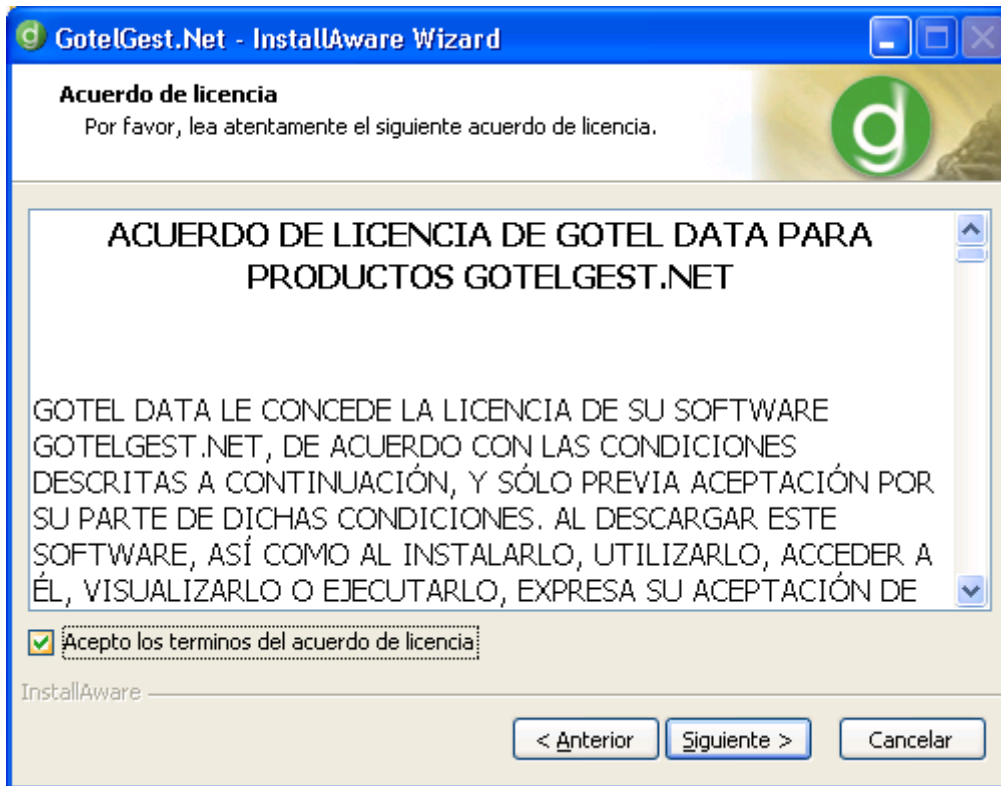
GotelGest.Net - InstallAware Wizard

Acuerdo de licencia
Por favor, lea atentamente el siguiente acuerdo de licencia.

ACUERDO DE LICENCIA DE GOTEL DATA PARA PRODUCTOS GOTELGEST.NET

GOTEL DATA LE CONCEDE LA LICENCIA DE SU SOFTWARE GOTELGEST.NET, DE ACUERDO CON LAS CONDICIONES DESCRITAS A CONTINUACIÓN, Y SÓLO PREVIA ACEPTACIÓN POR SU PARTE DE DICHAS CONDICIONES. AL DESCARGAR ESTE SOFTWARE, ASÍ COMO AL INSTALARLO, UTILIZARLO, ACCEDER A ÉL, VISUALIZARLO O EJECUTARLO, EXPRESA SU ACEPTACIÓN DE

Acepto los terminos del acuerdo de licencia

InstallAware

< Anterior
Siguiente >
Cancelar